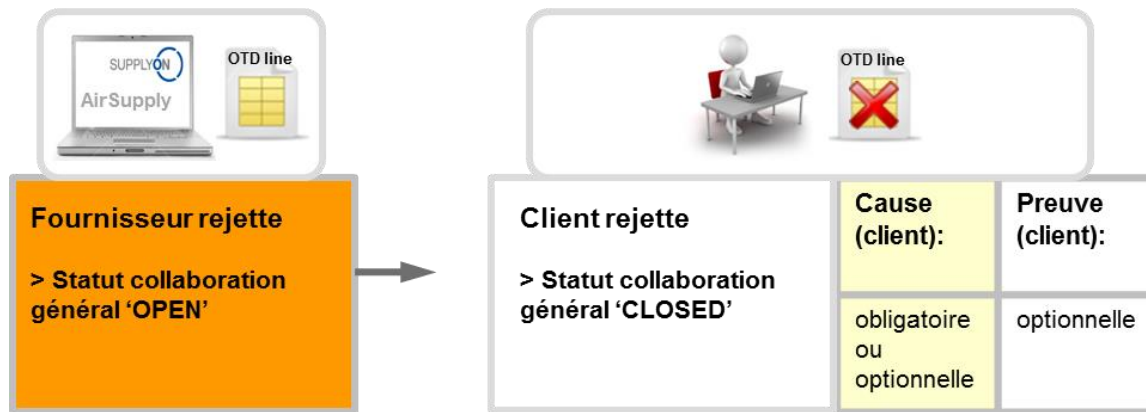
SUPPLYON
AirSupply
OTD line

Fournisseur rejette

> Statut collaboration général 'OPEN'

OTD line

Client rejette

> Statut collaboration général 'CLOSED'

| Cause (client): | Preuve (client): |
|---|---|
| obligatoire ou optionnelle | optionnelle |